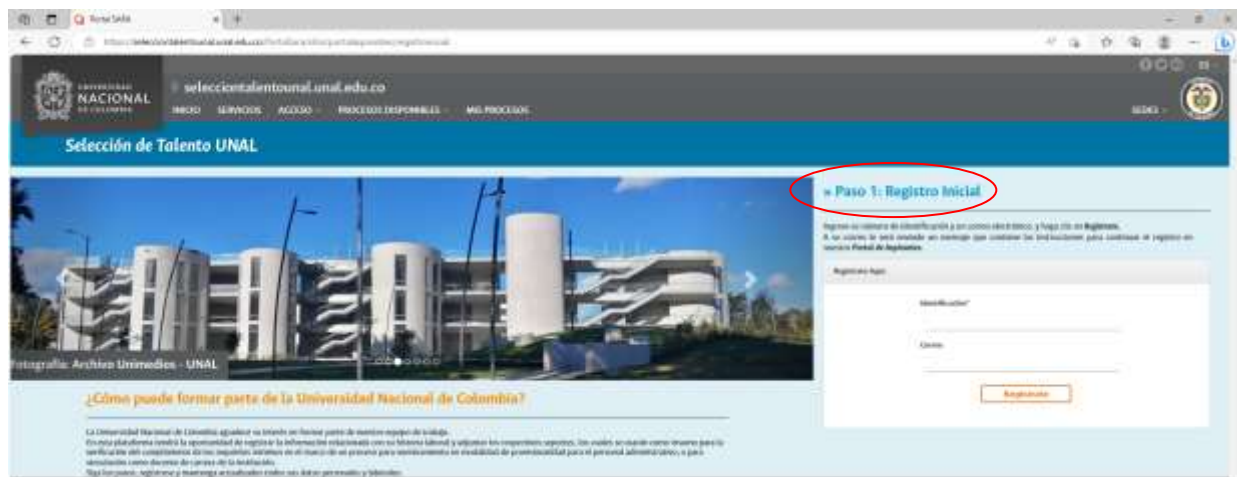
Portal SARA

https://secciontalentounal.unal.edu.co/PortalAspirantes/portalaspirantes/registroInicial

UNIVERSIDAD NACIONAL DE COLOMBIA

seleccientalentounal.unal.edu.co

INICIO SERVICIOS ACCESO PROCESOS DISPONIBLES MIS PROCESOS

SEDES

Selección de Talento UNAL

Fotografía: Archivo Unimedios - UNAL

» Paso 1: Registro Inicial

Ingrese su número de identificación y su correo electrónico, y haga clic en Registrarse. A su correo le será enviado un mensaje que contiene las instrucciones para continuar el registro en nuestro Portal de Aspirantes.

Registrarse Aquí

Identificación*

Correo

Registrarse

¿Cómo puede formar parte de la Universidad Nacional de Colombia?

La Universidad Nacional de Colombia agradece su interés en formar parte de nuestro equipo de trabajo.
En esta plataforma tendrá la oportunidad de registrar la información relacionada con su historia laboral y adjuntar los respectivos soportes, los cuales se usarán como insumo para la verificación del cumplimiento de los requisitos mínimos en el marco de un proceso para nombramiento en modalidad de provisionalidad para el personal administrativo, o para vinculación como docente de carrera de la Institución.
Siga los pasos, regístrese y mantenga actualizados todos sus datos personales y laborales.